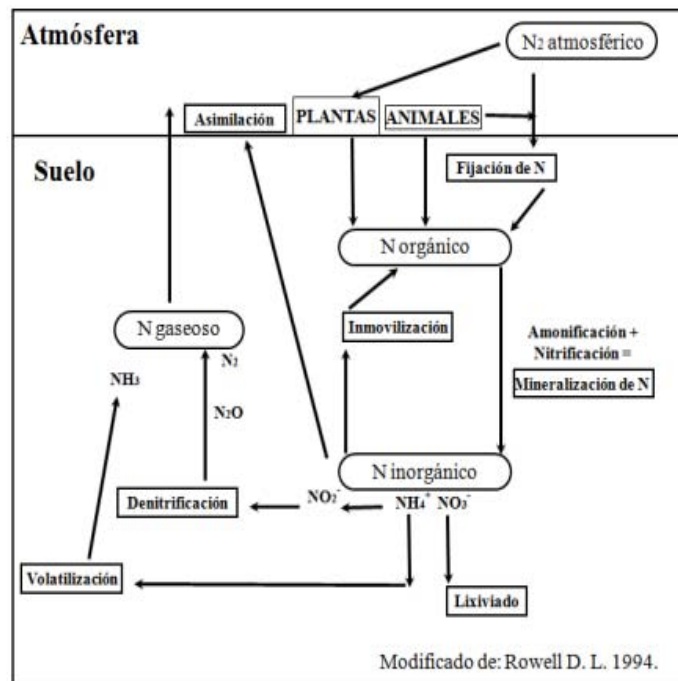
Atmósfera

$N_2$ atmosférico

Asimilación

PLANTAS

ANIMALES

Suelo

Fijación de N

N orgánico

N gaseoso

Inmovilización

Amonificación + Nitrificación = Mineralización de N

$N_2$

$NH_3$

$N_2O$

N inorgánico

Denitrificación

$NO_2^-$

$NH_4^+$ $NO_3^-$

Volatilización

Lixiviado

Modificado de: Rowell D. L. 1994.